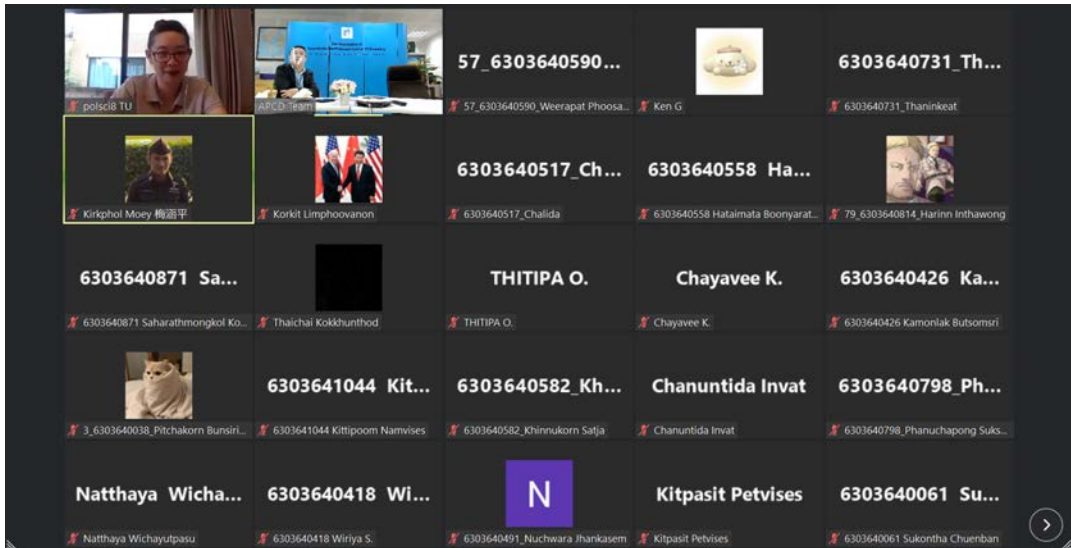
polsci8 TU

APCD Team

57_6303640590...
57_6303640590_Weerapat Phoosa...

Ken G

6303640731_Th...
6303640731_Thaninkeat

Kirkphol Moey 梅盛平

Korkit Limphoovanon

6303640517_Ch...
6303640517_Chalida

6303640558 Ha...
6303640558 Hataimata Boonyarat...

79_6303640814_Harinn Inthawong

6303640871 Sa...
6303640871 Saharathmongkol Ko...

Thaichai Kokkhunthod

THITIPA O.
THITIPA O.

Chayavee K.
Chayavee K.

6303640426 Ka...
6303640426 Kamonlak Butsomsri

3_6303640038_Pitchakorn Bunsiri...

6303641044 Kit...
6303641044 Kittipoom Namvises

6303640582_Kh...
6303640582_Khinnukorn Satja

Chanuntida Invat
Chanuntida Invat

6303640798_Ph...
6303640798_Phanuchapong Suks...

Natthaya Wicha...
Natthaya Wichayutpasu

6303640418 Wi...
6303640418 Wiriya S.

N
6303640491_Nuchwara Jhankasem

Kitpasit Petvises
Kitpasit Petvises

6303640061 Su...
6303640061 Sukontha Chuenban